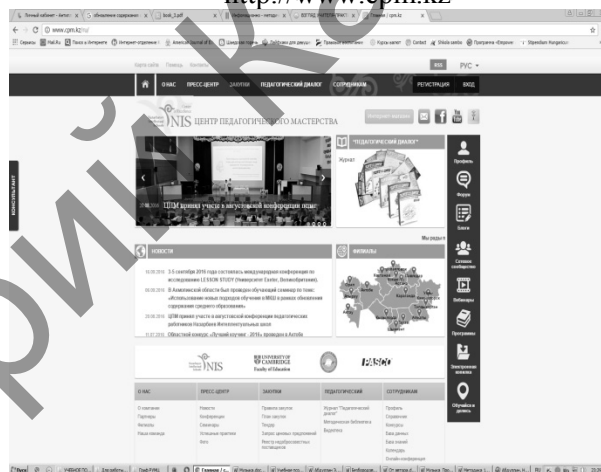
http://www.cpm.kz

www.cpm.kz/ru/

Карта сайта Помощь Контакты

RSS РУС

О НАС ПРЕСС-ЦЕНТР ЗАКУПКИ ПЕДАГОГИЧЕСКИЙ ДИАЛОГ СОТРУДНИКАМ РЕГИСТРАЦИЯ ВХОД

NIS ЦЕНТР ПЕДАГОГИЧЕСКОГО МАСТЕРСТВА

"ПЕДАГОГИЧЕСКИЙ ДИАЛОГ"

Журнал

ЦПМ принял участие в августовской конференции педаг

КОНСУЛЬТАНТ

Профиль

Форум

Блоги

Сетевые сообщества

Вебинары

Программы

Электронная книга

Обучайся в деталь

НОВОСТИ

ФИЛИАЛЫ

15.09.2016 3-5 сентября 2016 года состоялась международная конференция по исследованию LESSON STUDY

08.09.2016 В Акмолинской области был проведен обучающий семинар по теме: «Использование новых подходов обучения в МКШ в рамках обновления содержания среднего образования»

29.08.2016 ЦПМ принял участие в августовской конференции педагогических работников Назарбаев Интеллектуальных школ

31.07.2016 Областной конкурс «Лучший коучинг - 2016» проведен в Актобе

NIS

UNIVERSITY OF CAMBRIDGE Faculty of Education

PASCO

О НАС

ПРЕСС-ЦЕНТР

ЗАКУПКИ

ПЕДАГОГИЧЕСКИЙ

СОТРУДНИКАМ